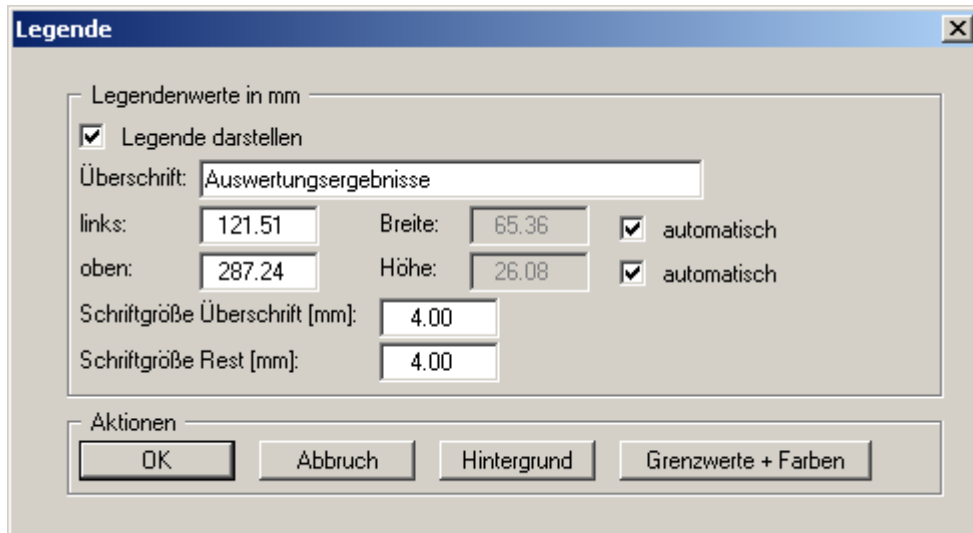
Legende

Legendenwerte in mm

Legende darstellen

Überschrift: Auswertungsergebnisse

links: 121.51 Breite: 65.36 automatisch

oben: 287.24 Höhe: 26.08 automatisch

Schriftgröße Überschrift [mm]: 4.00

Schriftgröße Rest [mm]: 4.00

Aktionen

OK Abbruch Hintergrund Grenzwerte + Farben